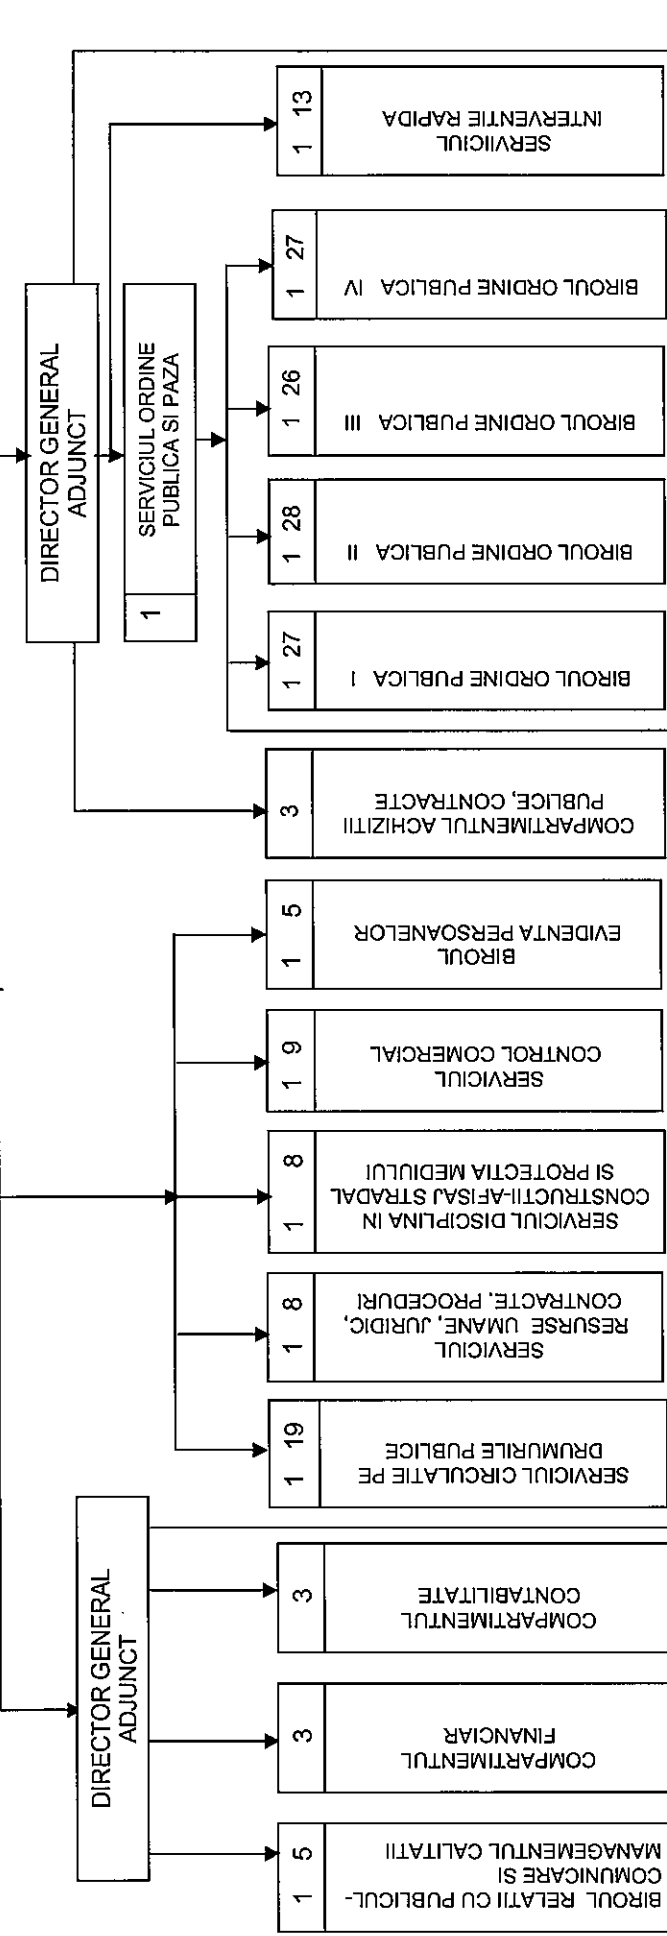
DIRECTOR GENERAL ADJUNCT

DIRECTOR GENERAL ADJUNCT

SERVICIUL ORDINE PUBLICA SI PAZA
1

SERVICIUL INTERVENTIE RAPIDA
1 13

BIROUL ORDINE PUBLICA IV
1 27

BIROUL ORDINE PUBLICA III
1 26

BIROUL ORDINE PUBLICA II
1 28

BIROUL ORDINE PUBLICA I
1 27

COMPARTIMENTUL ACHIZITII PUBLICE, CONTRACTE
3

BIROUL EVIDENTA PERSOANELOR
1 5

SERVICIUL CONTROL COMERCIAL
1 9

SERVICIUL DISCIPLINA IN CONSTRUCTII-AFISAJ STRADAL SI PROTECTIA MEDIULUI
1 8

SERVICIUL RESURSE UMANE, JURIDIC, CONTRACTE, PROCEDURI
1 8

SERVICIUL CIRCULATIE PE DRUMURILE PUBLICE
1 19

COMPARTIMENTUL CONTABILITATE
3

COMPARTIMENTUL FINANCIAR
3

BIROUL RELATII CU PUBLICUL-COMUNICARE SI MANAGEMENTUL CALITATII
1 5